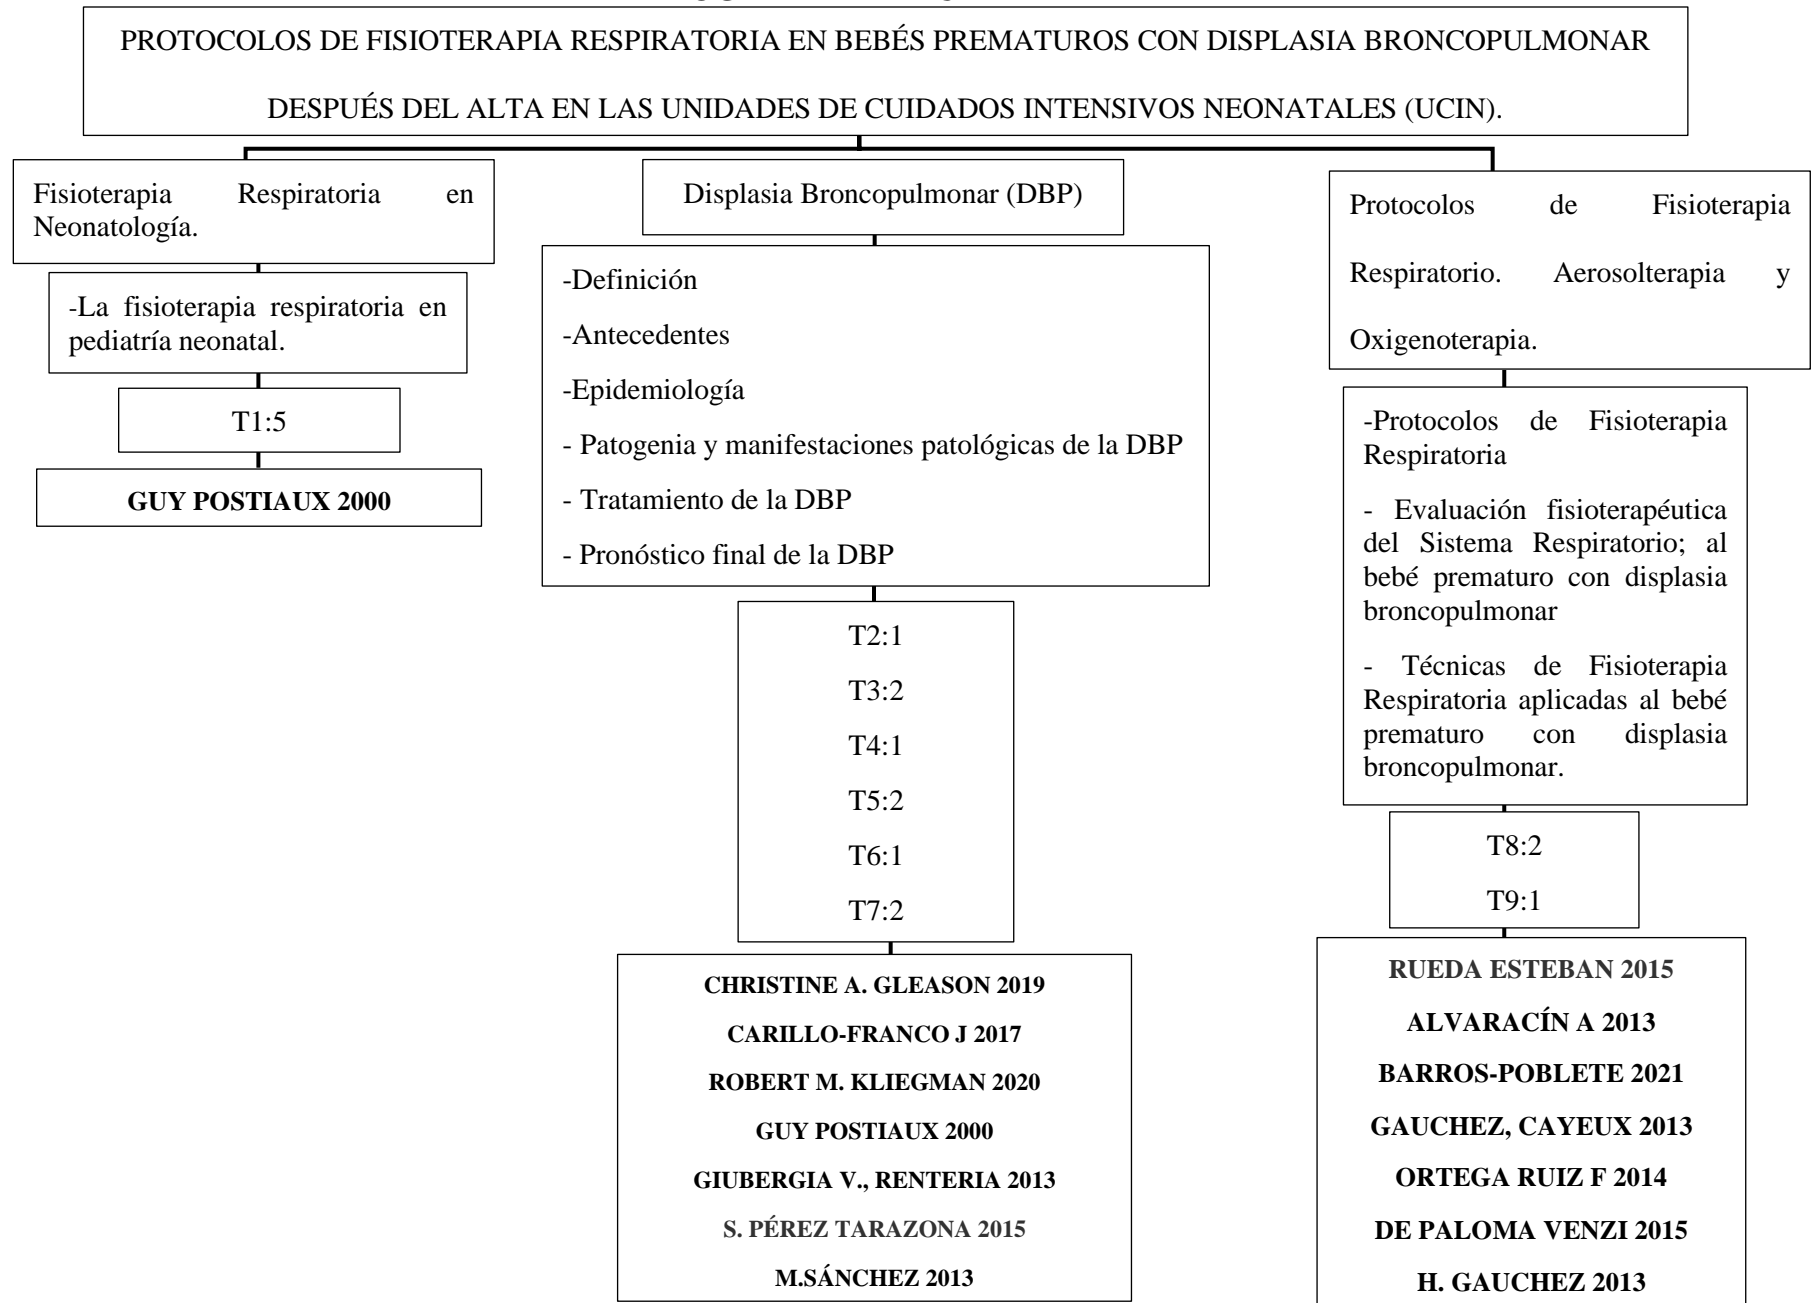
PROTOCOLOS DE FISIOTERAPIA RESPIRATORIA EN BEBÉS PREMATUROS CON DISPLASIA BRONCOPULMONAR DESPUÉS DEL ALTA EN LAS UNIDADES DE CUIDADOS INTENSIVOS NEONATALES (UCIN).

Fisioterapia Respiratoria en Neonatología.

-La fisioterapia respiratoria en pediatría neonatal.

T1:5

GUY POSTIAUX 2000

Displasia Broncopulmonar (DBP)

-Definición

-Antecedentes

-Epidemiología

- Patogenia y manifestaciones patológicas de la DBP

- Tratamiento de la DBP

- Pronóstico final de la DBP

T2:1

T3:2

T4:1

T5:2

T6:1

T7:2

CHRISTINE A. GLEASON 2019

CARILLO-FRANCO J 2017

ROBERT M. KLIEGMAN 2020

GUY POSTIAUX 2000

GIUBERGIA V., RENTERIA 2013

S. PÉREZ TARAZONA 2015

M.SÁNCHEZ 2013

Protocolos de Fisioterapia Respiratorio. Aerosolterapia y Oxigenoterapia.

-Protocolos de Fisioterapia Respiratoria

- Evaluación fisioterapéutica del Sistema Respiratorio; al bebé prematuro con displasia broncopulmonar

- Técnicas de Fisioterapia Respiratoria aplicadas al bebé prematuro con displasia broncopulmonar.

T8:2

T9:1

RUEDA ESTEBAN 2015

ALVARACÍN A 2013

BARROS-POBLETE 2021

GAUCHEZ, CAYEUX 2013

ORTEGA RUIZ F 2014

DE PALOMA VENZI 2015

H. GAUCHEZ 2013